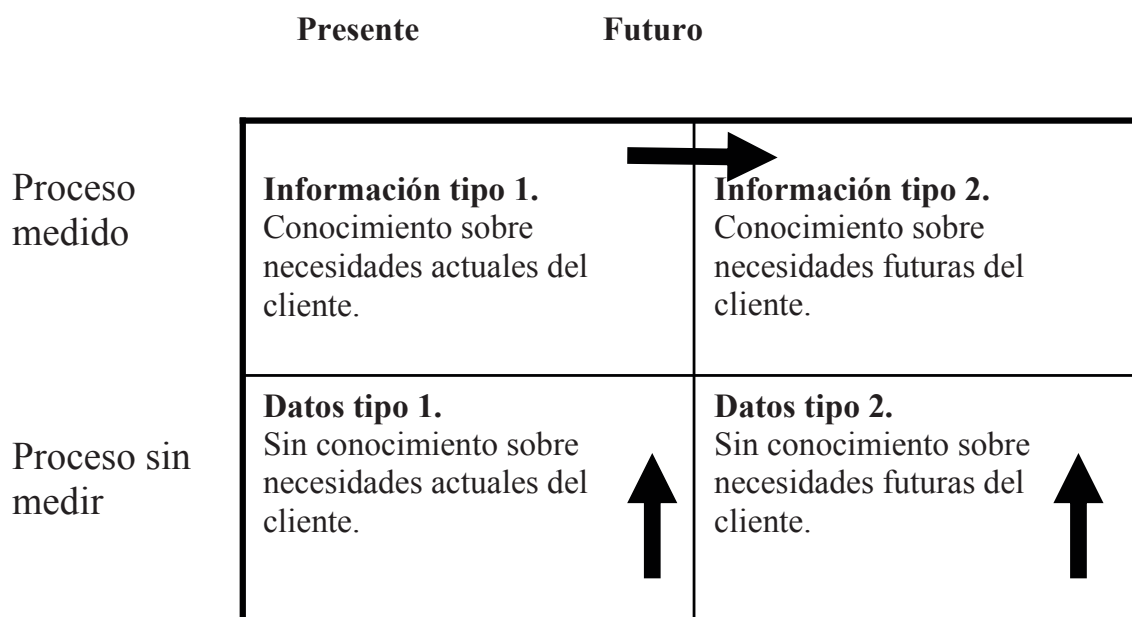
| | Presente | Futuro |
|---|---|---|
| Proceso medido | **Información tipo 1.** Conocimiento sobre necesidades actuales del cliente. | **Información tipo 2.** Conocimiento sobre necesidades futuras del cliente. |
| Proceso sin medir | **Datos tipo 1.** Sin conocimiento sobre necesidades actuales del cliente. | **Datos tipo 2.** Sin conocimiento sobre necesidades futuras del cliente. |